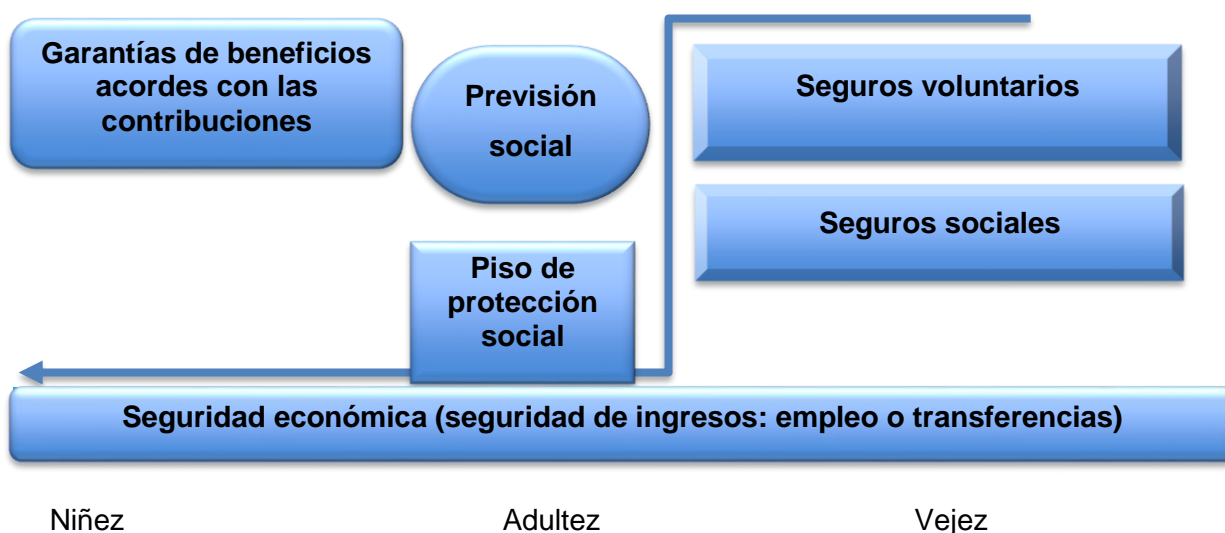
Garantías de beneficios acordes con las contribuciones

Previsión social

Seguros voluntarios

Seguros sociales

Piso de protección social

Seguridad económica (seguridad de ingresos: empleo o transferencias)

Niñez

Adultez

Vejez